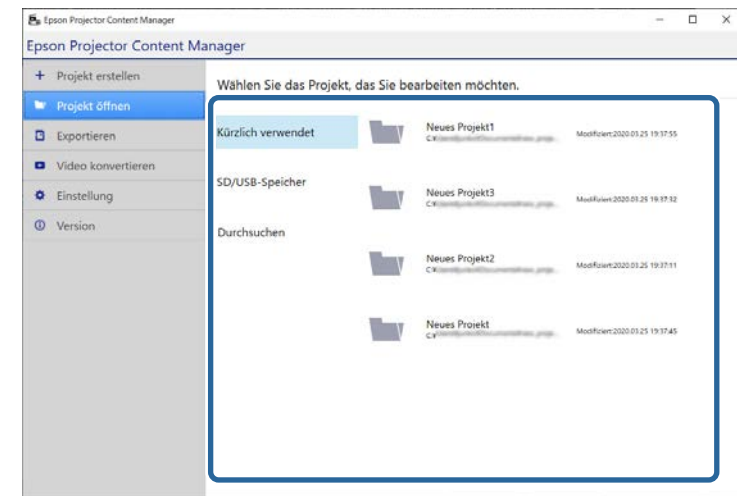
Epson Projector Content Manager

Epson Projector Content Manager

+ Projekt erstellen

Projekt öffnen

Exportieren

Video konvertieren

Einstellung

Version

Wählen Sie das Projekt, das Sie bearbeiten möchten.

Kürzlich verwendet

SD/USB-Speicher

Durchsuchen

Neues Projekt1
C:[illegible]
Modifiziert:2020.03.25 19:37:55

Neues Projekt3
C:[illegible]
Modifiziert:2020.03.25 19:37:32

Neues Projekt2
C:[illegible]
Modifiziert:2020.03.25 19:37:11

Neues Projekt
C:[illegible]
Modifiziert:2020.03.25 19:37:45